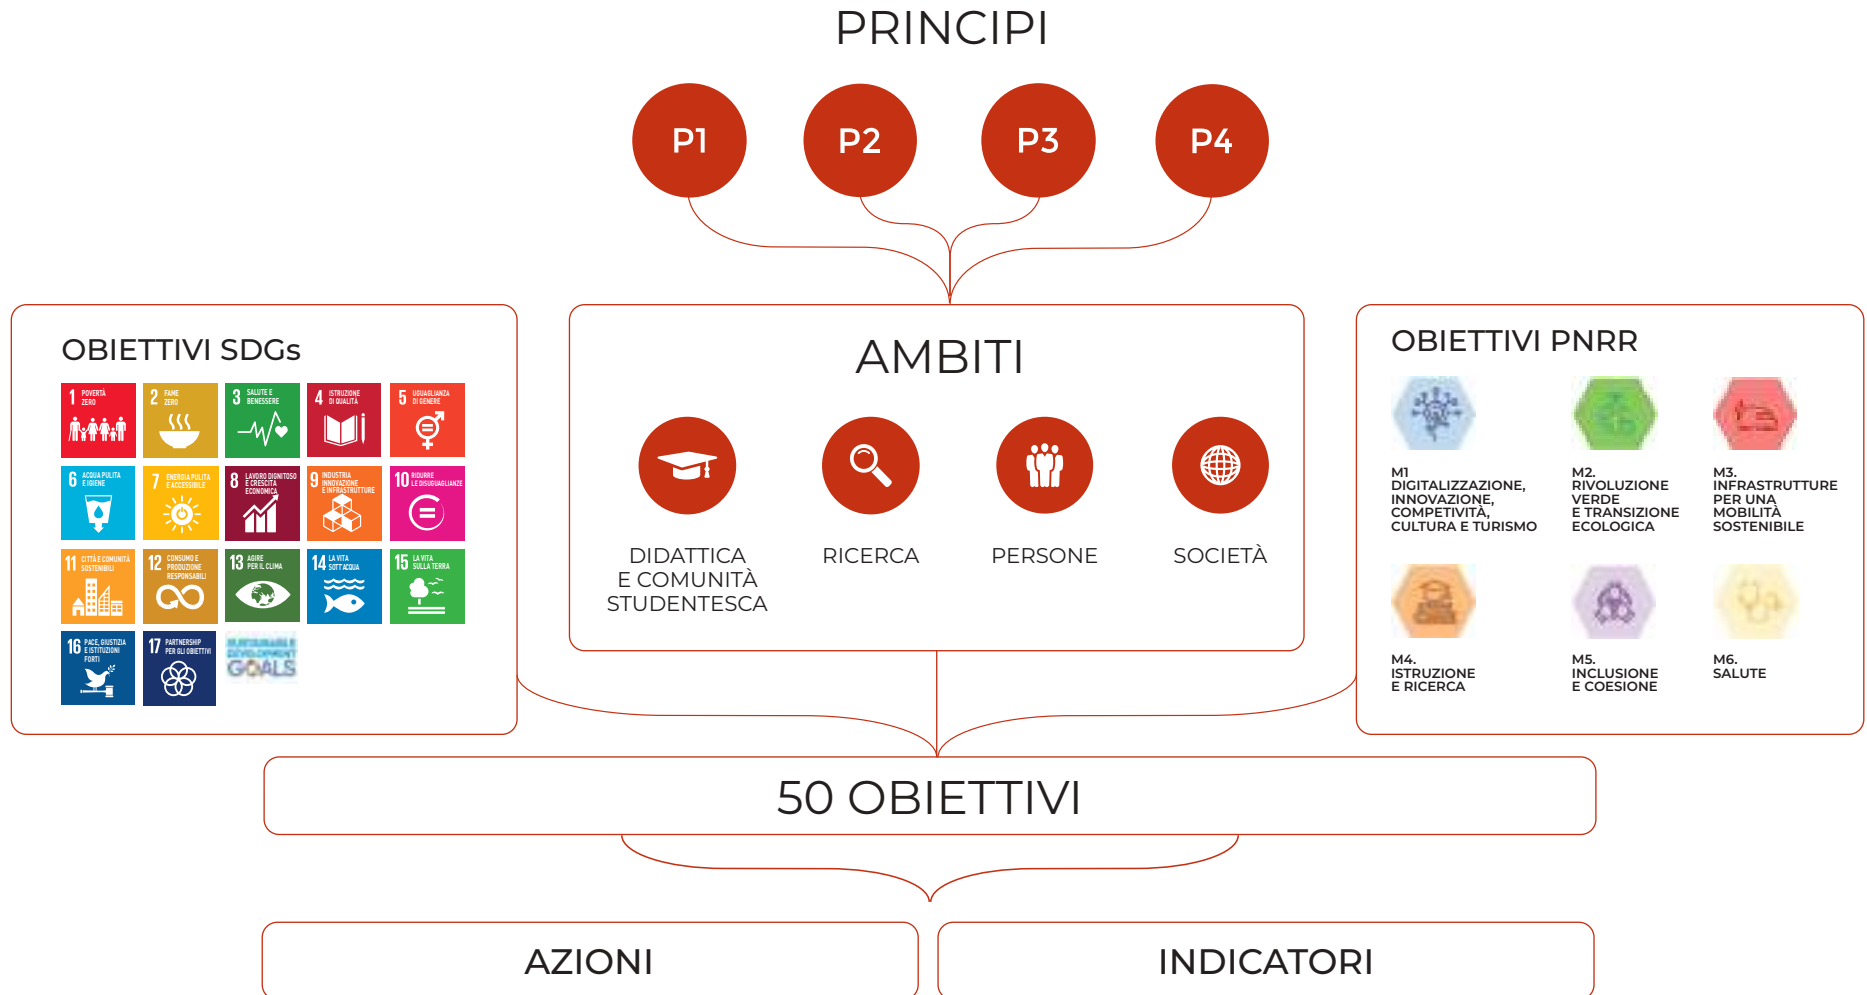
PRINCIPI

P1 P2 P3 P4

OBIETTIVI SDGs

1 POVERTÀ ZERO
2 FAME ZERO
3 SALUTE E BENESSERE
4 ISTRUZIONE DI QUALITÀ
5 UGUAGLIANZA DI GENERE
6 ACQUA PULITA E IGIENE
7 ENERGIA PULITA E ACCESSIBILE
8 LAVORO DIGNITOSO E CRESCITA ECONOMICA
9 INDUSTRIA INNOVAZIONE E INFRASTRUTTURE
10 RIDURRE LE DISUGUAGLIANZE
11 CITTÀ E COMUNITÀ SOSTENIBILI
12 CONSUMO E PRODUZIONE RESPONSABILI
13 AGIRE PER IL CLIMA
14 LA VITA SOTT'ACQUA
15 LA VITA SULLA TERRA
16 PACE, GIUSTIZIA E ISTITUZIONI FORTI
17 PARTNERSHIP PER GLI OBIETTIVI
SUSTAINABLE DEVELOPMENT GOALS

AMBITI

DIDATTICA E COMUNITÀ STUDENTESCA

RICERCA

PERSONE

SOCIETÀ

OBIETTIVI PNRR

M1 DIGITALIZZAZIONE, INNOVAZIONE, COMPETITIVITÀ, CULTURA E TURISMO

M2. RIVOLUZIONE VERDE E TRANSIZIONE ECOLOGICA

M3. INFRASTRUTTURE PER UNA MOBILITÀ SOSTENIBILE

M4. ISTRUZIONE E RICERCA

M5. INCLUSIONE E COESIONE

M6. SALUTE

50 OBIETTIVI

AZIONI

INDICATORI